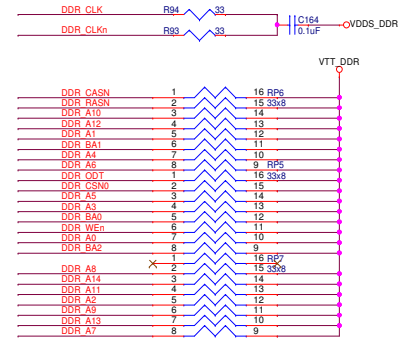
DDR_CLK
R94
33
C164
0.1uF
VDDS_DDR
DDR_CLKn
R93
33

VTT_DDR

DDR_CASN 1 16 RP6
DDR_RASN 2 15 33x8
DDR_A10 3 14
DDR_A12 4 13
DDR_A1 5 12
DDR_BA1 6 11
DDR_A4 7 10
DDR_A6 8 9 RP5
DDR_ODT 1 16 33x8
DDR_CSN0 2 15
DDR_A5 3 14
DDR_A3 4 13
DDR_BA0 5 12
DDR_WEn 6 11
DDR_A0 7 10
DDR_BA2 8 9
1 16 RP7
DDR_A8 2 15 33x8
DDR_A14 3 14
DDR_A11 4 13
DDR_A2 5 12
DDR_A9 6 11
DDR_A13 7 10
DDR_A7 8 9